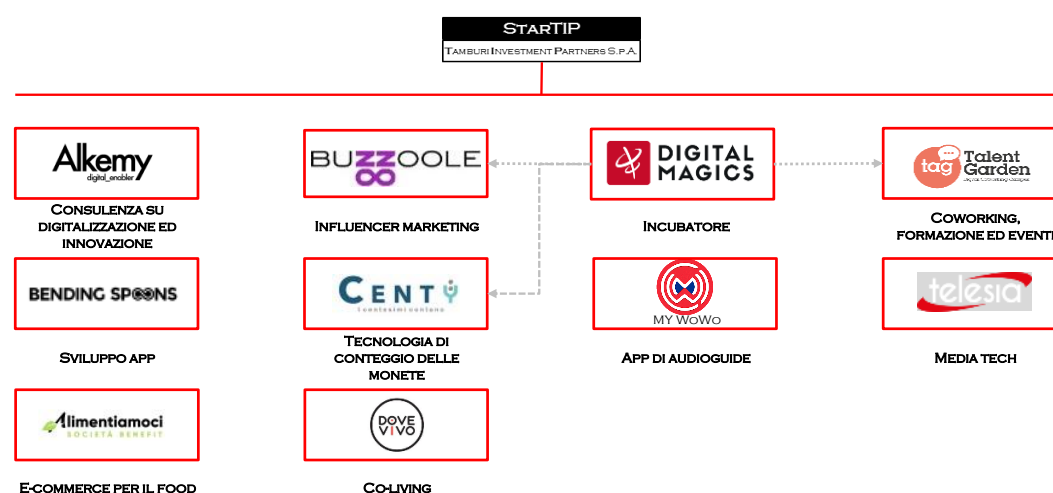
StarTIP
Tamburi Investment Partners S.p.A.

Alkemy
digital_enabler
Consulenza su digitalizzazione ed innovazione

BUZZOOLE
Influencer marketing

DIGITAL MAGICS
Incubatore

tag Talent Garden
Coworking, formazione ed eventi

BENDING SPOONS
Sviluppo app

CENTY
i centesimi contano
Tecnologia di conteggio delle monete

MY WoWo
App di audioguide

telesia
Media tech

Alimentiamoci
SOCIETÀ BENEFIT
E-commerce per il food

DOVE VIVO
Co-living